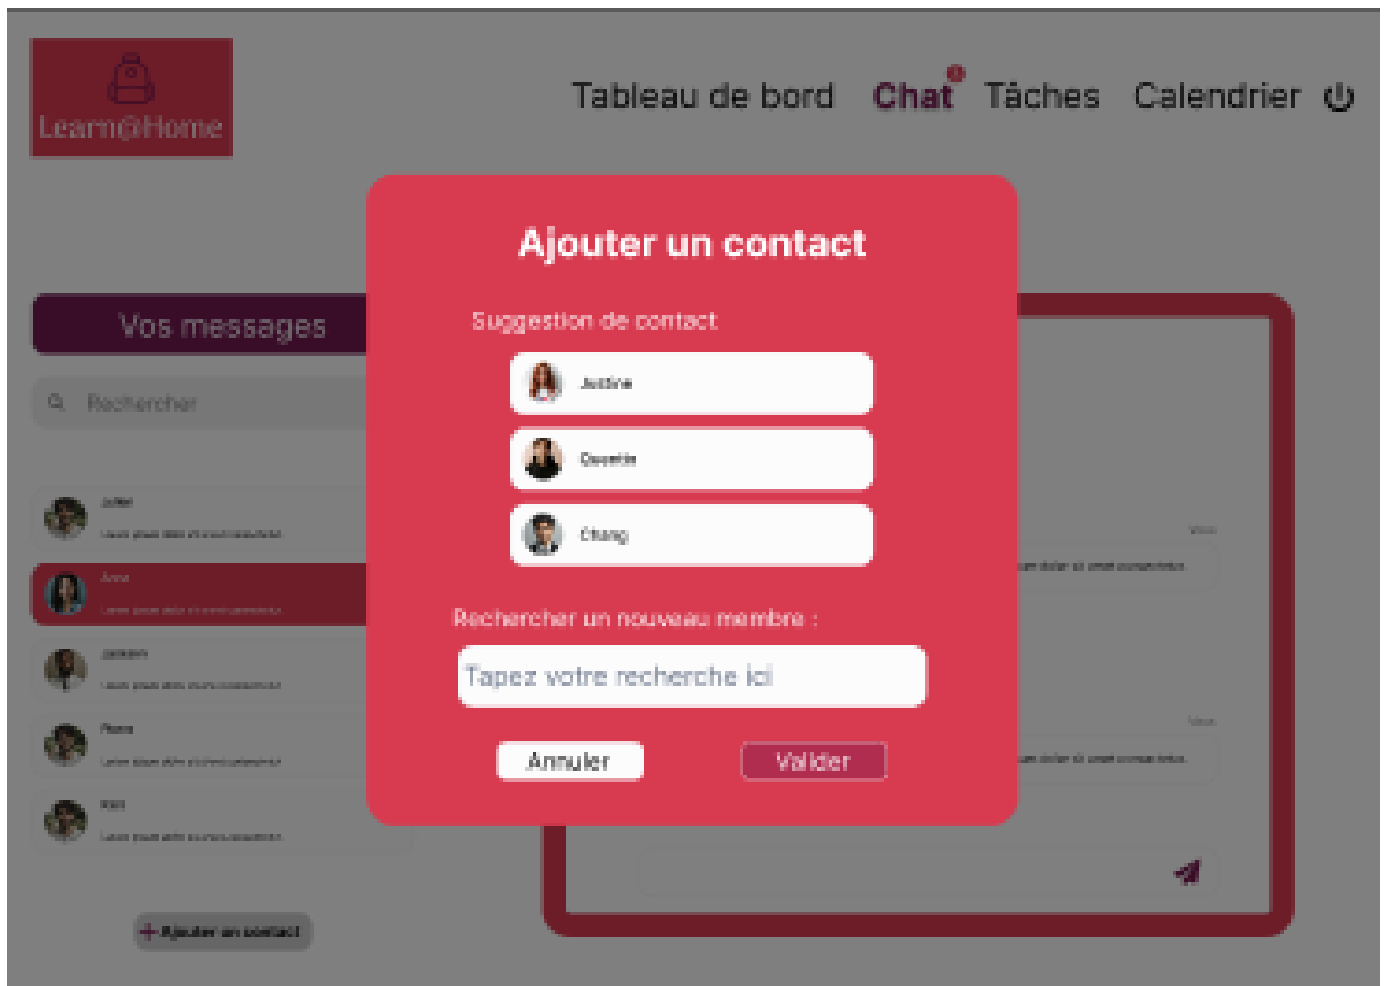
Learn@Home

Tableau de bord Chat Tâches Calendrier

Vos messages

Rechercher

Juliet
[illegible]

Anna
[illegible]

Jackson
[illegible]

Pierre
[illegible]

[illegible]
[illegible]

+ Ajouter un contact

Ajouter un contact

Suggestion de contact

Justine

Quentin

Chang

Rechercher un nouveau membre :

Tapez votre recherche ici

Annuler

Valider

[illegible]
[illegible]

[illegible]
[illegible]